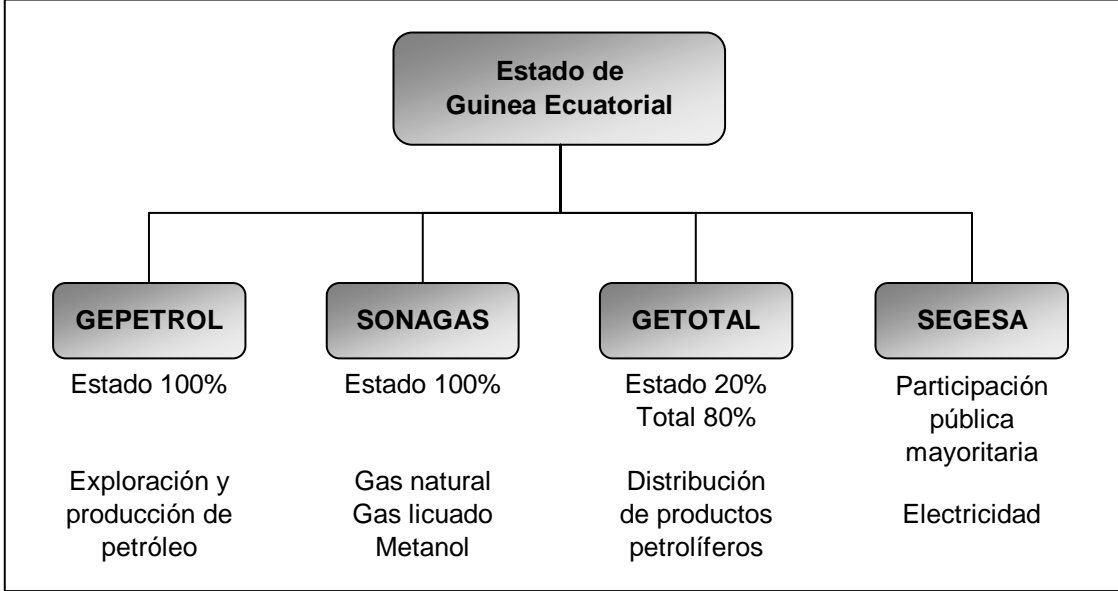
Estado de Guinea Ecuatorial

GEPETROL
Estado 100%

Exploración y producción de petróleo

SONAGAS
Estado 100%

Gas natural
Gas licuado
Metanol

GETOTAL
Estado 20%
Total 80%

Distribución de productos petrolíferos

SEGESA
Participación pública mayoritaria

Electricidad